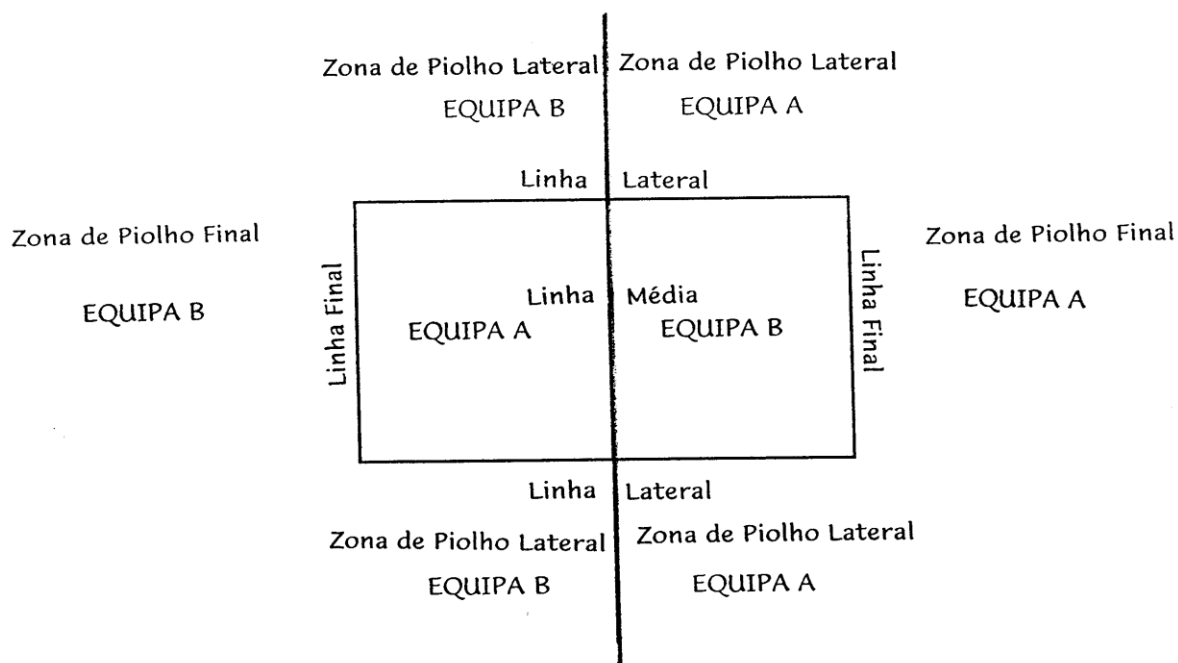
Zona de Piolho Lateral
EQUIPA B

Zona de Piolho Lateral
EQUIPA A

Linha Lateral

Zona de Piolho Final
EQUIPA B

Linha Final

Linha Média

EQUIPA A

EQUIPA B

Linha Final

Zona de Piolho Final
EQUIPA A

Linha Lateral

Zona de Piolho Lateral
EQUIPA B

Zona de Piolho Lateral
EQUIPA A